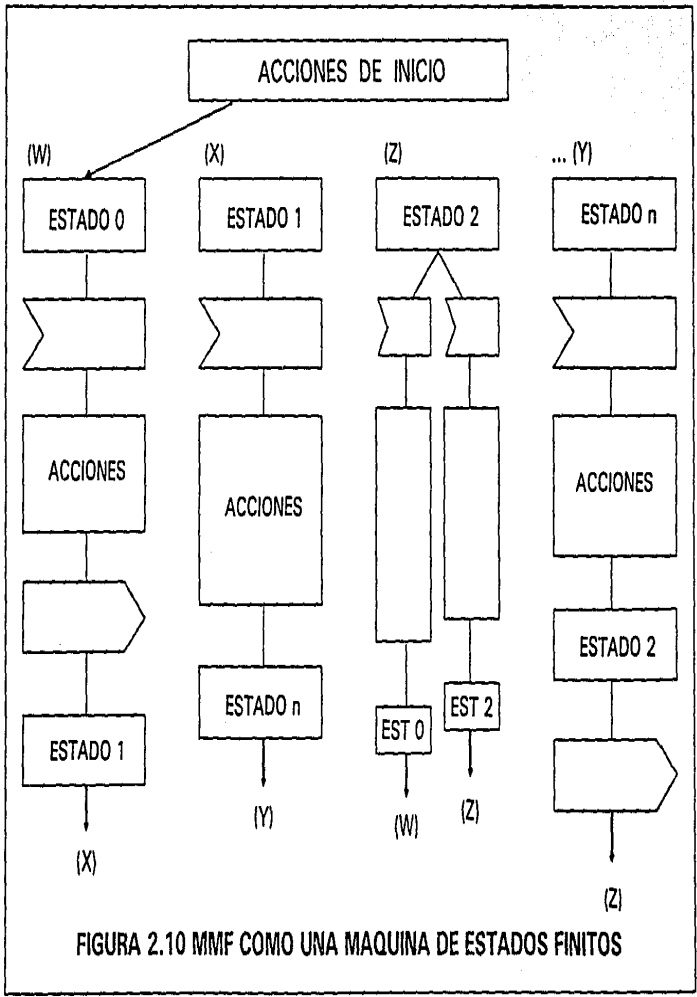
ACCIONES DE INICIO

(W)

ESTADO 0

ACCIONES

ESTADO 1

(X)

(X)

ESTADO 1

ACCIONES

ESTADO n

(Y)

(Z)

ESTADO 2

EST 0

(W)

EST 2

(Z)

... (Y)

ESTADO n

ACCIONES

ESTADO 2

(Z)

FIGURA 2.10 MMF COMO UNA MAQUINA DE ESTADOS FINITOS